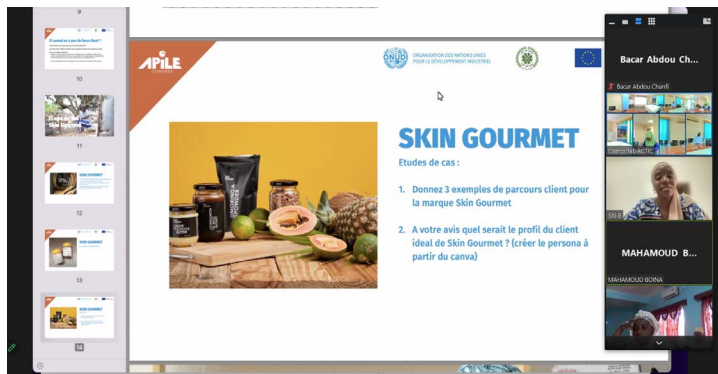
9

Et quand on a pas de base client ?

10

11

12

SKIN GOURMET

13

SKIN GOURMET

14

APILE COMORES

ORGANISATION DES NATIONS UNIES POUR LE DÉVELOPPEMENT INDUSTRIEL

SKIN GOURMET

Etudes de cas :

1. Donnez 3 exemples de parcours client pour la marque Skin Gourmet

2. A votre avis quel serait le profil du client ideal de Skin Gourmet ? (créer le persona à partir du canva)

Bacar Abdou Ch...

Bacar Abdou Chanfi

Centre Nb ACTIC

SKI B

MAHAMOUD B...

MAHAMOUD BOINA